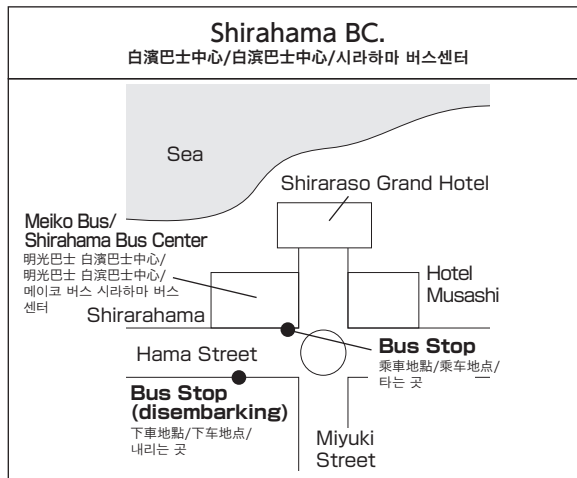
Shirahama BC.
白濱巴士中心/白滨巴士中心/시라하마 버스센터

Sea

Shiraraso Grand Hotel

Meiko Bus/
Shirahama Bus Center
明光巴士 白濱巴士中心/
明光巴士 白滨巴士中心/
메이코 버스 시라하마 버스 센터

Hotel Musashi

Shirarahama

Bus Stop
乘車地點/乘车地点/
타는 곳

Hama Street

Bus Stop
(disembarking)
下車地點/下车地点/
내리는 곳

Miyuki Street